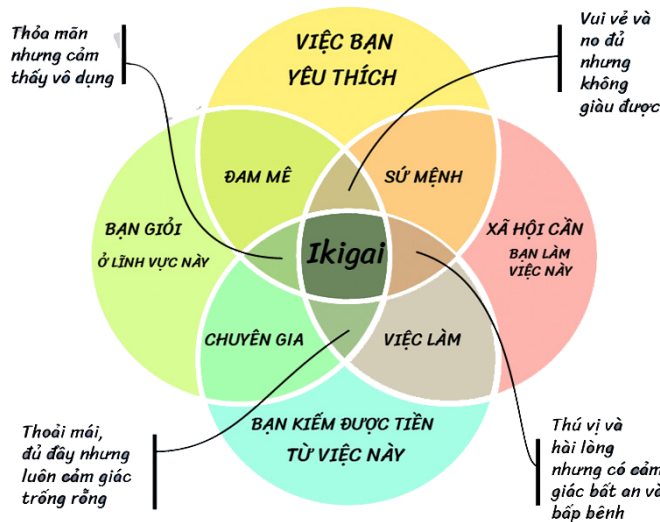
Thỏa mãn nhưng cảm thấy vô dụng

VIỆC BẠN YÊU THÍCH

Vui vẻ và no đủ nhưng không giàu được

ĐAM MÊ

SỨ MỆNH

BẠN GIỎI Ở LĨNH VỰC NÀY

Ikigai

XÃ HỘI CẦN BẠN LÀM VIỆC NÀY

CHUYÊN GIA

VIỆC LÀM

BẠN KIẾM ĐƯỢC TIỀN TỪ VIỆC NÀY

Thoải mái, đủ đầy nhưng luôn cảm giác trống rỗng

Thú vị và hài lòng nhưng có cảm giác bất an và bấp bênh